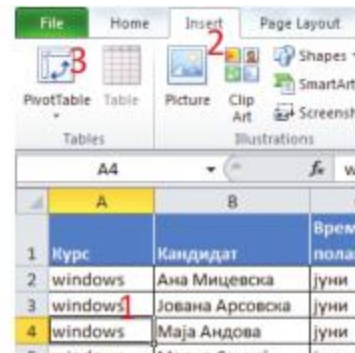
File Home Insert Page Layout

2

3

PivotTable Table

Tables

Picture Clip Art

Shapes
SmartArt
Screensh

Illustrations

A4

$f_x$ w

| | A | B | |
|---|---|---|---|
| 1 | Курс | Кандидат | Врем пола |
| 2 | windows | Ана Мицевска | јуни |
| 3 | windows | Јована Арсовска | јуни |
| 4 | windows | Маја Андова | јуни |

1